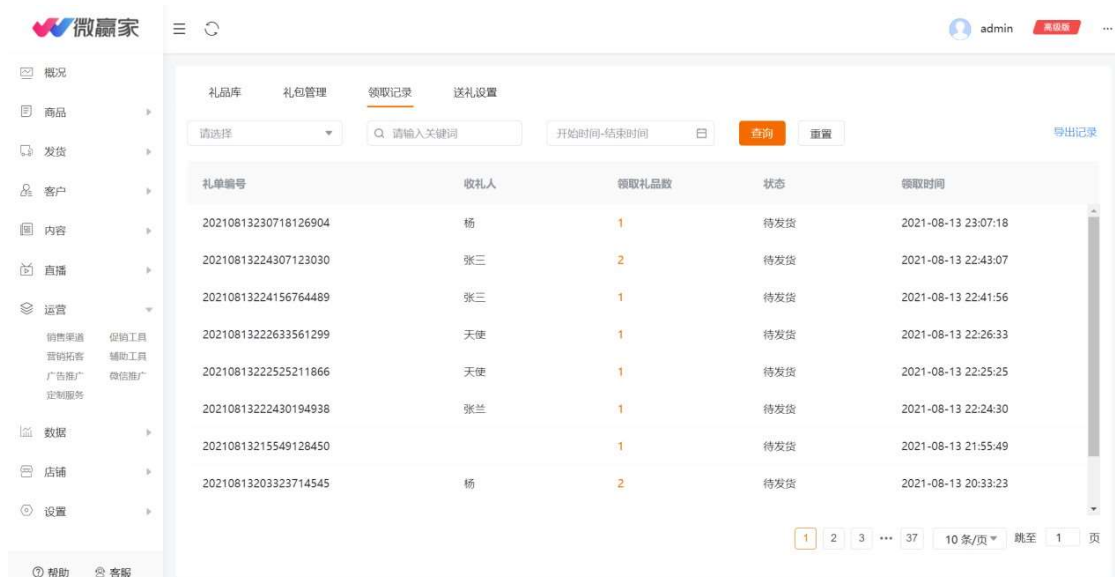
微赢家

admin 高级版 ...

概况
商品
发货
客户
内容
直播
运营
销售渠道 促销工具
营销拓客 辅助工具
广告推广 微信推广
定制服务
数据
店铺
设置

帮助 客服

礼品库 礼包管理 领取记录 送礼设置

请选择 请输入关键词 开始时间-结束时间 查询 重置 导出记录

| 礼单编号 | 收礼人 | 领取礼品数 | 状态 | 领取时间 |
|---|---|---|---|---|
| 20210813230718126904 | 杨 | 1 | 待发货 | 2021-08-13 23:07:18 |
| 20210813224307123030 | 张三 | 2 | 待发货 | 2021-08-13 22:43:07 |
| 20210813224156764489 | 张三 | 1 | 待发货 | 2021-08-13 22:41:56 |
| 20210813222633561299 | 天使 | 1 | 待发货 | 2021-08-13 22:26:33 |
| 20210813222525211866 | 天使 | 1 | 待发货 | 2021-08-13 22:25:25 |
| 20210813222430194938 | 张兰 | 1 | 待发货 | 2021-08-13 22:24:30 |
| 20210813215549128450 | | 1 | 待发货 | 2021-08-13 21:55:49 |
| 20210813203323714545 | 杨 | 2 | 待发货 | 2021-08-13 20:33:23 |

1 2 3 ... 37 10条/页 跳至 1 页